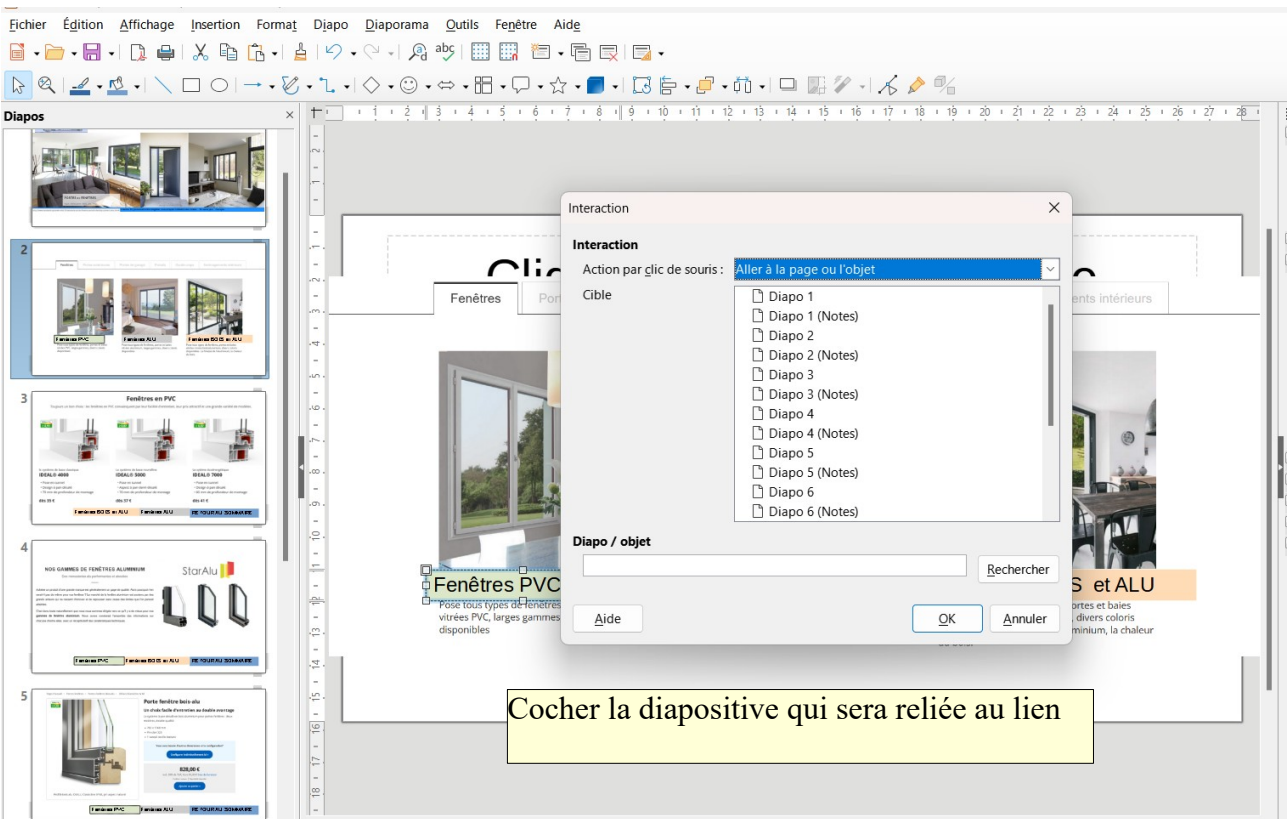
Fichier Édition Affichage Insertion Format Diapo Diaporama Outils Fenêtre Aide

Diapos

2

Fenêtres PVC Fenêtres ALU Fenêtres BOIS et ALU

3

Fenêtres en PVC

IDEALS 4000 IDEALS 5000 IDEALS 7000

Fenêtres BOIS et ALU Fenêtres ALU RETOUR AU SOMMAIRE

4

NOS GAMMES DE FENÊTRES ALUMINIUM

StarAlu

Fenêtres PVC Fenêtres BOIS et ALU RETOUR AU SOMMAIRE

5

Porte fenêtre bois alu

Fenêtres PVC Fenêtres ALU RETOUR AU SOMMAIRE

Fenêtres Port ents intérieurs

Fenêtres PVC S et ALU

Pose tous types de fenêtres vitrées PVC, larges gammes disponibles

ortes et baies , divers coloris minium, la chaleur

Interaction

Interaction

Action par clic de souris : Aller à la page ou l'objet

Cible

Diapo 1
Diapo 1 (Notes)
Diapo 2
Diapo 2 (Notes)
Diapo 3
Diapo 3 (Notes)
Diapo 4
Diapo 4 (Notes)
Diapo 5
Diapo 5 (Notes)
Diapo 6
Diapo 6 (Notes)

Diapo / objet

Rechercher

Aide OK Annuler

Cocher la diapositive qui sera reliée au lien